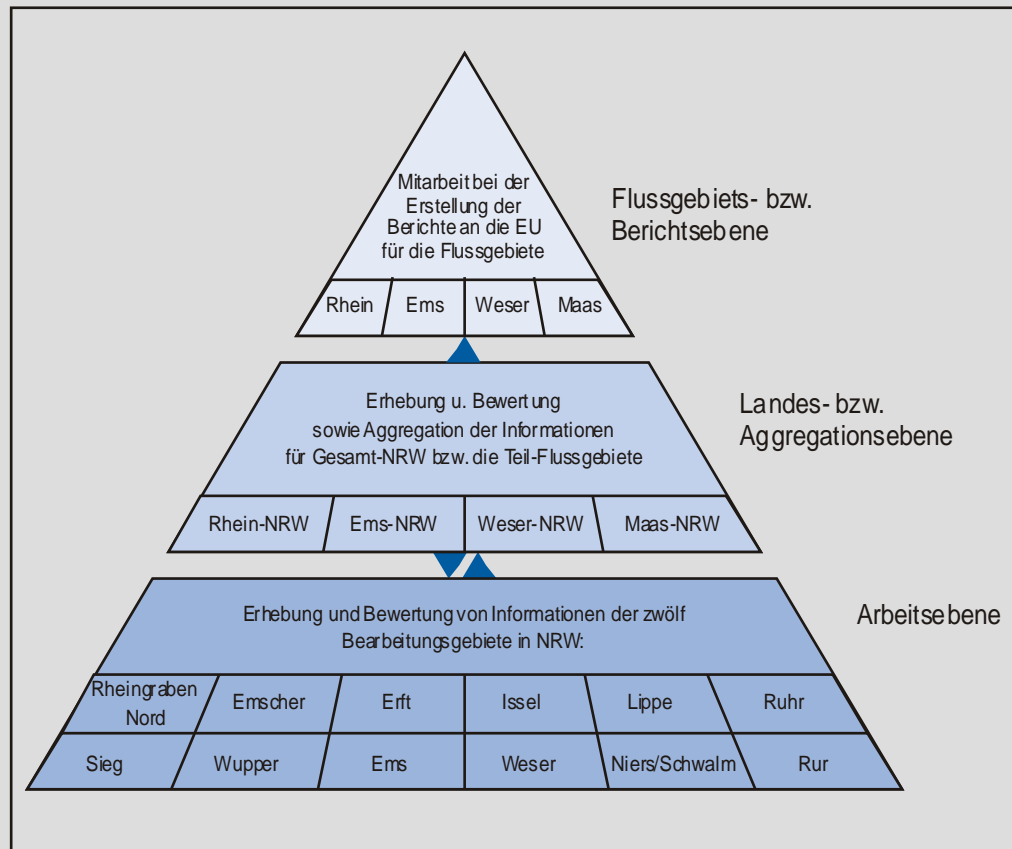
Mitarbeit bei der Erstellung der Berichte an die EU für die Flussgebiete

Flussgebiets- bzw. Berichtsebene

| Rhein | Ems | Weser | Maas |
|---|---|---|---|

Erhebung u. Bewertung sowie Aggregation der Informationen für Gesamt-NRW bzw. die Teil-Flussgebiete

Landes- bzw. Aggregationsebene

| Rhein-NRW | Ems-NRW | Weser-NRW | Maas-NRW |
|---|---|---|---|

Erhebung und Bewertung von Informationen der zwölf Bearbeitungsgebiete in NRW:

Arbeitsebene

| Rheingraben Nord | Emscher | Erft | Issel | Lippe | Ruhr |
|---|---|---|---|---|---|
| Sieg | Wupper | Ems | Weser | Niers/Schwalm | Rur |